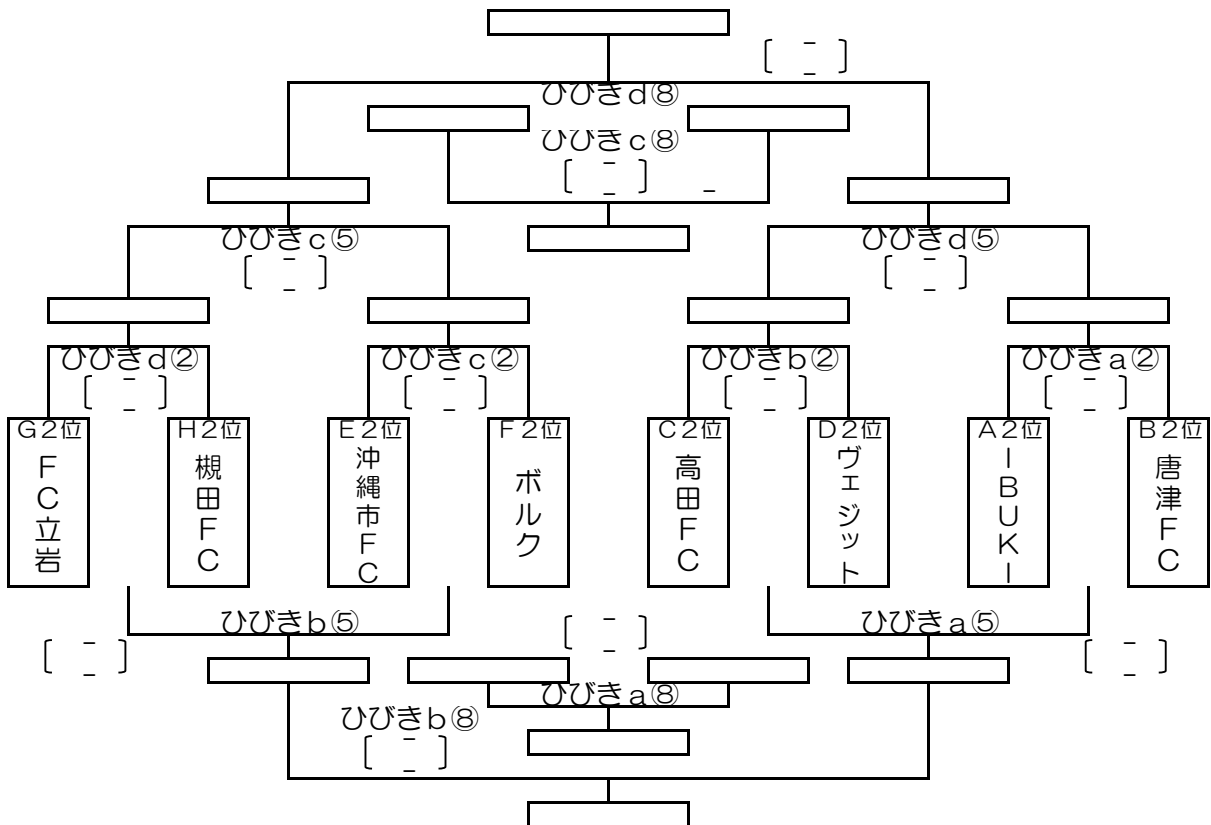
〔 - 〕
ひびきd⑧
ひびきc⑧
〔 - 〕
ひびきc⑤
〔 - 〕
ひびきd⑤
〔 - 〕
ひびきd②
〔 - 〕
ひびきc②
〔 - 〕
ひびきb②
〔 - 〕
ひびきa②
〔 - 〕

G2位 FC立岩
H2位 槻田FC
E2位 沖縄市FC
F2位 ボルク
C2位 高田FC
D2位 ヴェジット
A2位 IBUKI
B2位 唐津FC

ひびきb⑤
〔 - 〕
〔 - 〕
ひびきa⑤
〔 - 〕
ひびきa⑧
ひびきb⑧
〔 - 〕